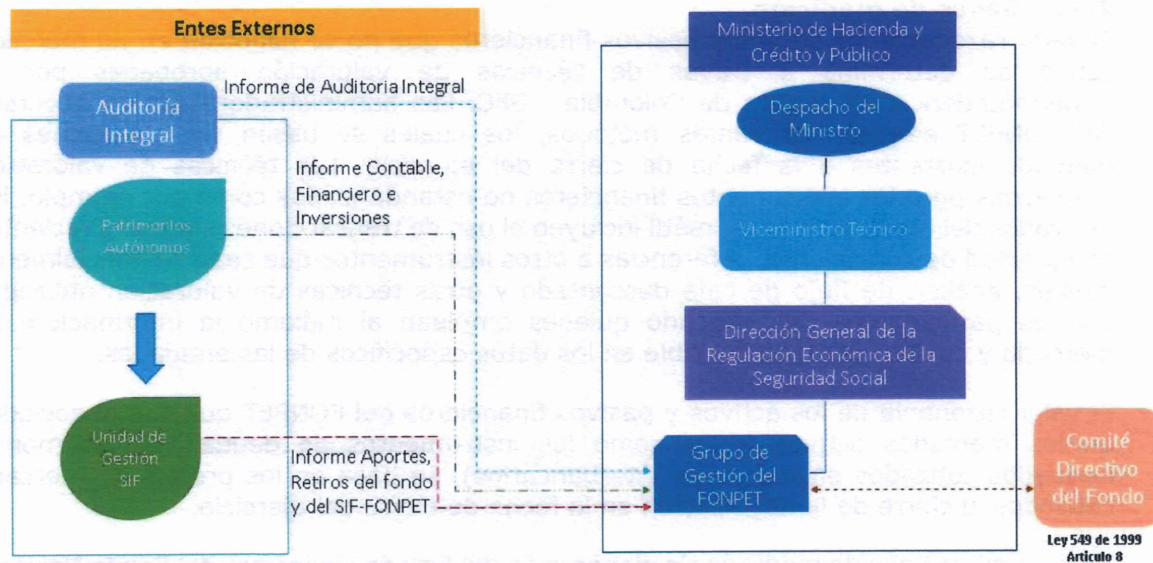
Entes Externos

Auditoría Integral

Informe de Auditoria Integral

Informe Contable, Financiero e Inversiones

Patrimonios Autónomos

Unidad de Gestión SIF

Informe Aportes, Retiros del fondo y del SIF-FONPET

Ministerio de Hacienda y Crédito y Público

Despacho del Ministro

Viceministro Técnico

Dirección General de la Regulación Económica de la Seguridad Social

Grupo de Gestión del FONPET

Comité Directivo del Fondo

Ley 549 de 1999 Artículo 8